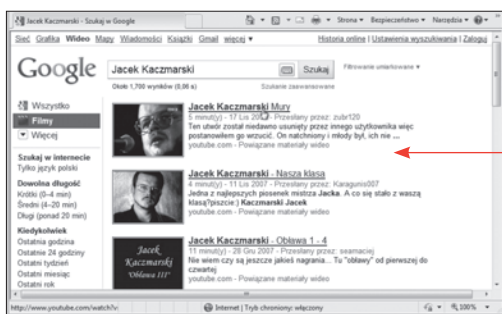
Jacek Kaczmarski - Szukaj w Google

Strona ▾ Bezpieczeństwo ▾ Narzędzia ▾

Sieć Grafika Wideo Mapy Wiadomości Książki Gmail więcej ▾

Historia online | Ustawienia wyszukiwania | Zaloguj

Google

Jacek Kaczmarski

Szukaj

Filtrowanie umiarkowane ▾

Około 1,700 wyników (0,06 s)

Szukanie zaawansowane

Wszystko

Filmy

Więcej

Szukaj w internecie

Tylko języki polski

Dowolna długość

Krótki (0-4 min)

Średni (4-20 min)

Długi (ponad 20 min)

Kiedykolwiek

Ostatnia godzina

Ostatnie 24 godziny

Ostatni tydzień

Ostatni miesiąc

Ostatni rok

Jacek Kaczmarski Mury

5 minut(y) - 17 Lis 2007 - Przesłany przez: zubr120

Ten utwór został niedawno usunięty przez innego użytkownika więc postanowiłem go wrzucić. On natchniony i młody był, ich nie ...

youtube.com - Powiązane materiały wideo

Jacek Kaczmarski - Nasza klasa

4 minut(y) - 17 Lis 2007 - Przesłany przez: Karaguniis007

Jedna z najlepszych piosenek mistrza Jacka. A co się stało z waszą klasą?piszcie:) Kaczmarski Jacek

youtube.com - Powiązane materiały wideo

Jacek Kaczmarski - Obława 1 - 4

11 minut(y) - 29 Gru 2007 - Przesłany przez: seamaciej

Nie wiem czy są jeszcze jakieś nagrania... Tu "obławy" od pierwszej do czwartej

youtube.com - Powiązane materiały wideo

Jacek Kaczmarski "Obława III"

http://www.youtube.com/watch?v

Internet | Tryb chroniony: włączony

100%